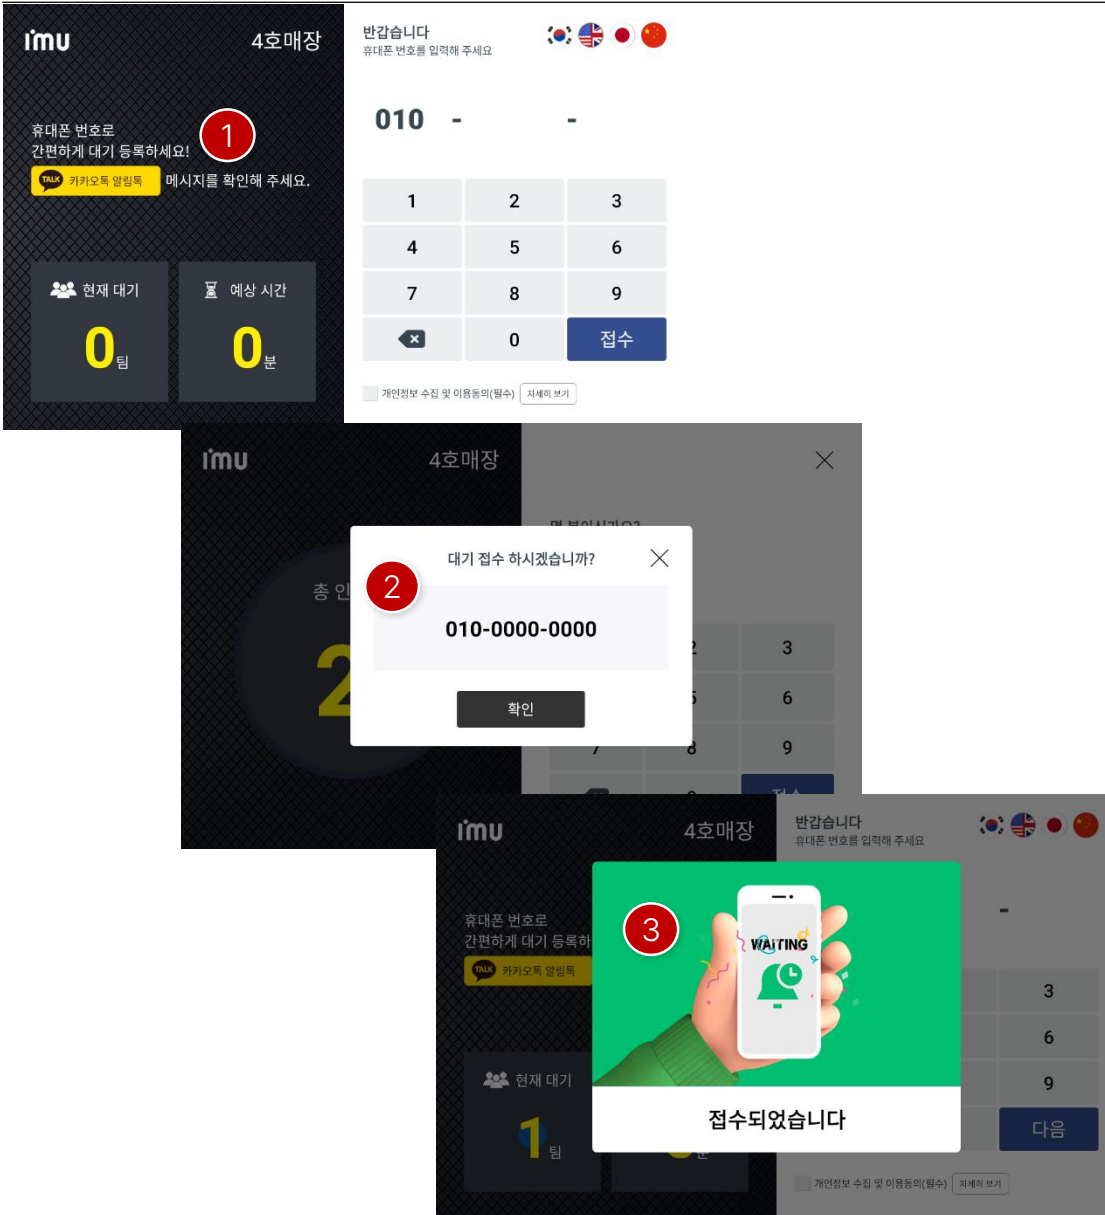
imu 4호매장

휴대폰 번호로 간편하게 대기 등록하세요!

1

TALK 카카오톡 알림톡 메시지를 확인해 주세요.

현재 대기 0팀

예상 시간 0분

반갑습니다
휴대폰 번호를 입력해 주세요

010 - -

| 1 | 2 | 3 |
|---|---|---|
| 4 | 5 | 6 |
| 7 | 8 | 9 |
| ⌫ | 0 | 접수 |

개인정보 수집 및 이용동의(필수) 자세히 보기

imu 4호매장

총 인

2

대기 접수 하시겠습니까?

2

010-0000-0000

확인

3
6
9

imu 4호매장

휴대폰 번호로 간편하게 대기 등록하

TALK 카카오톡 알림톡

현재 대기 1팀

반갑습니다
휴대폰 번호를 입력해 주세요

3

WAITING

접수되었습니다

-
3
6
9
다음

개인정보 수집 및 이용동의(필수) 자세히 보기